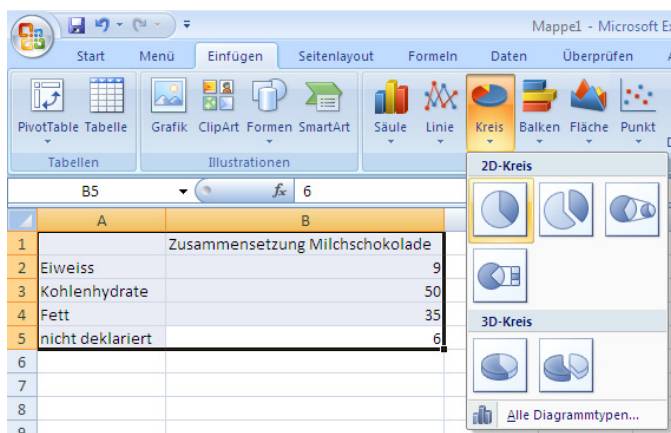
Mappe1 - Microsoft Ex

Start | Menü | Einfügen | Seitenlayout | Formeln | Daten | Überprüfen | A

PivotTable | Tabelle | Grafik | ClipArt | Formen | SmartArt | Säule | Linie | Kreis | Balken | Fläche | Punkt | D

Tabellen | Illustrationen

B5 | $f_x$ | 6

|   | A | B |
|---|---|---|
| 1 |   | Zusammensetzung Milchschokolade |
| 2 | Eiweiss | 9 |
| 3 | Kohlenhydrate | 50 |
| 4 | Fett | 35 |
| 5 | nicht deklariert | 6 |
| 6 |   |   |
| 7 |   |   |
| 8 |   |   |
| 9 |   |   |

2D-Kreis

3D-Kreis

Alle Diagrammtypen...